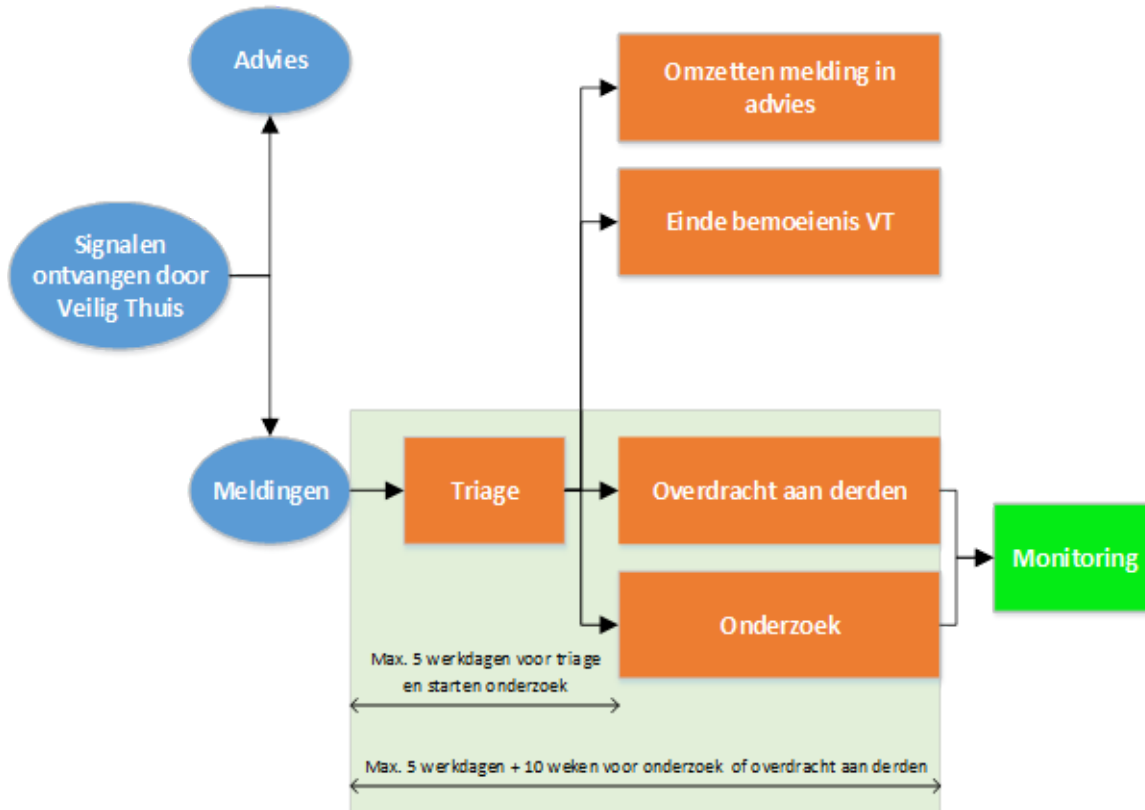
Advies

Signalen ontvangen door Veilig Thuis

Meldingen

Triage

Omzetten melding in advies

Einde bemoeienis VT

Overdracht aan derden

Onderzoek

Monitoring

Max. 5 werkdagen voor triage en starten onderzoek

Max. 5 werkdagen + 10 weken voor onderzoek of overdracht aan derden